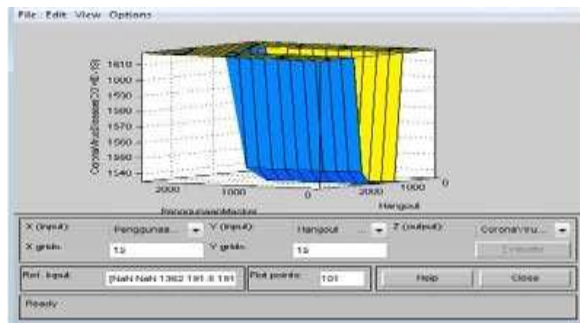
File Edit View Options

1610
1600
1590
1580
1570
1560
1550
1540

CoronaVirusDisease2019 (output)

2000 1000 0
PenggunaanMasker

0 1000 2000
Hangout

X (input): Pengguna... Y (input): Hangout Z (output): CoronaViru...
X grids: 15 Y grids: 15 Evaluate
Ref. Input: [NaN NaN 1362 191.8 181 Plot points: 101 Help Close
Ready